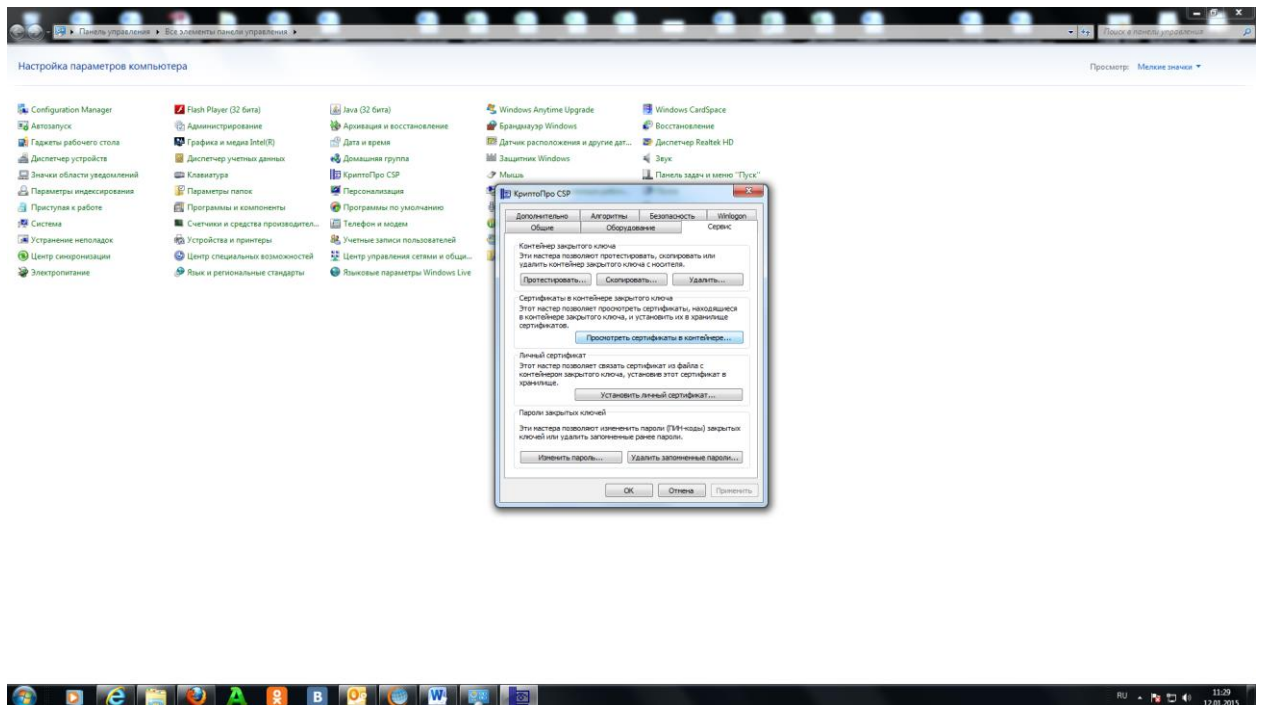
Панель управления ▸ Все элементы панели управления ▸

Поиск в панели управления

Настройка параметров компьютера

Просмотр: Мелкие значки ▾

Configuration Manager
Автозапуск
Гаджеты рабочего стола
Диспетчер устройств
Значки области уведомлений
Параметры индексирования
Приступая к работе
Система
Устранение неполадок
Центр синхронизации
Электропитание

Flash Player (32 бита)
Администрирование
Графика и медиа Intel(R)
Диспетчер учетных данных
Клавиатура
Параметры папок
Программы и компоненты
Счетчики и средства производител...
Устройства и принтеры
Центр специальных возможностей
Язык и региональные стандарты

Java (32 бита)
Архивация и восстановление
Дата и время
Домашняя группа
КриптоПро CSP
Персонализация
Программы по умолчанию
Телефон и модем
Учетные записи пользователей
Центр управления сетями и общи...
Языковые параметры Windows Live

Windows Anytime Upgrade
Брандмауэр Windows
Датчик расположения и другие дат...
Защитник Windows
Мышь

Windows CardSpace
Восстановление
Диспетчер Realtek HD
Звук
Панель задач и меню "Пуск"

КриптоПро CSP

Дополнительно | Алгоритмы | Безопасность | Winlogon
Общие | Оборудование | Сервис

Контейнер закрытого ключа
Эти мастера позволяют протестировать, скопировать или удалить контейнер закрытого ключа с носителя.
Протестировать... | Скопировать... | Удалить...

Сертификаты в контейнере закрытого ключа
Этот мастер позволяет просмотреть сертификаты, находящиеся в контейнере закрытого ключа, и установить их в хранилище сертификатов.
Просмотреть сертификаты в контейнере...

Личный сертификат
Этот мастер позволяет связать сертификат из файла с контейнером закрытого ключа, установив этот сертификат в хранилище.
Установить личный сертификат...

Пароли закрытых ключей
Эти мастера позволяют изменить пароли (ПИН-коды) закрытых ключей или удалить запомненные ранее пароли.
Изменить пароль... | Удалить запомненные пароли...

OK | Отмена | Применить

RU 11:29 12.01.2015